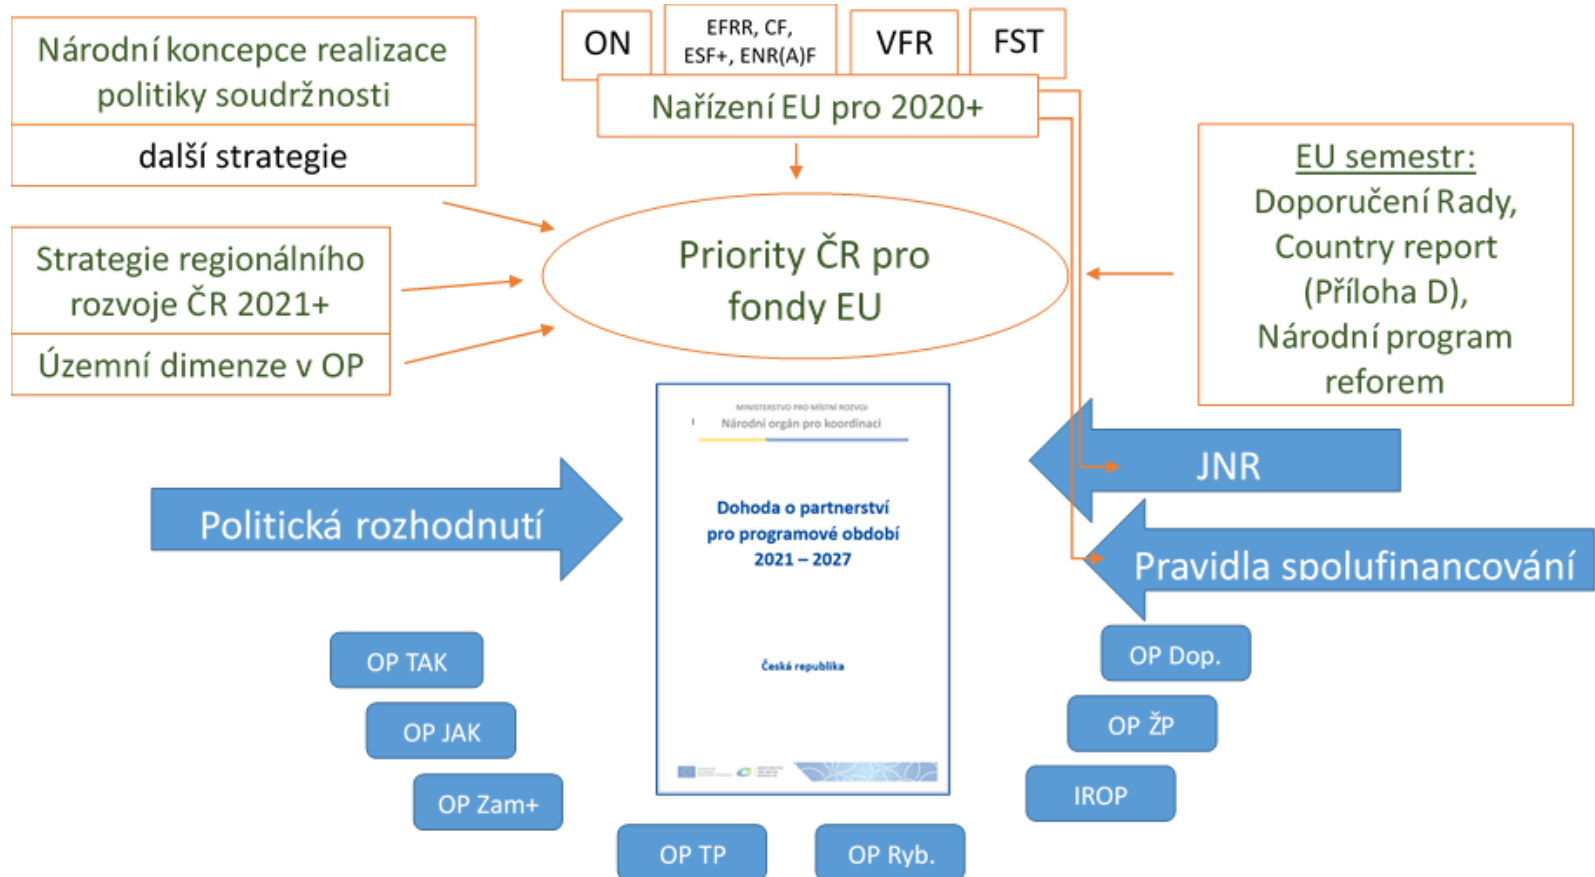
Národní koncepce realizace politiky soudržnosti

další strategie

ON

EFRR, CF, ESF+, ENR(A)F

VFR

FST

Nařízení EU pro 2020+

EU semestr: Doporučení Rady, Country report (Příloha D), Národní program reforem

Strategie regionálního rozvoje ČR 2021+

Územní dimenze v OP

Priority ČR pro fondy EU

MINISTERSTVO PRO MÍSTNÍ ROZVOJ

Národní orgán pro koordinaci

Dohoda o partnerství pro programové období 2021 – 2027

Česká republika

JNR

Politická rozhodnutí

Pravidla spolufinancování

OP TAK

OP JAK

OP Zam+

OP TP

OP Ryb.

OP Dop.

OP ŽP

IROP